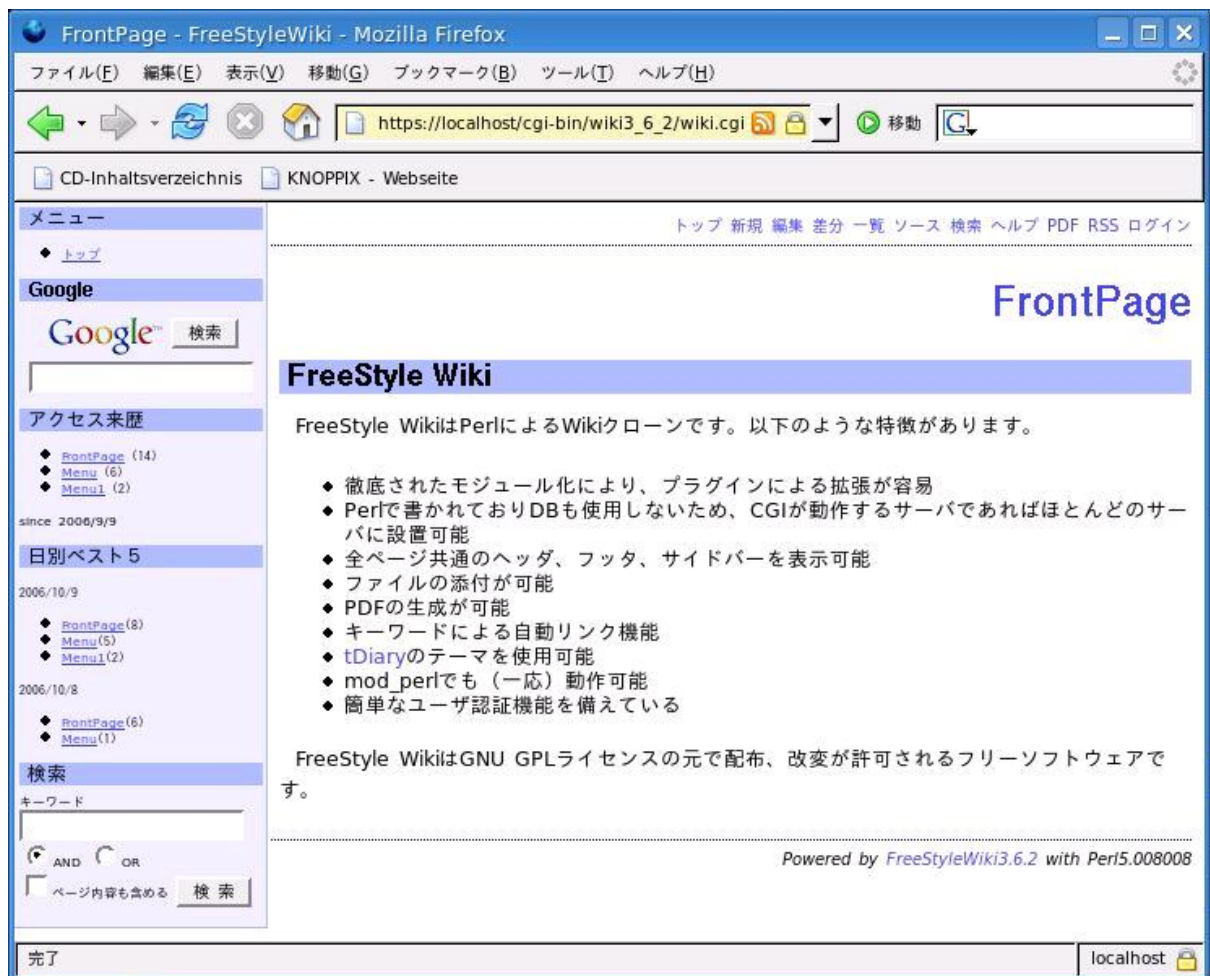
FrontPage - FreeStyleWiki - Mozilla Firefox

ファイル(F) 編集(E) 表示(V) 移動(G) ブックマーク(B) ツール(T) ヘルプ(H)

https://localhost/cgi-bin/wiki3_6_2/wiki.cgi

移動

CD-Inhaltsverzeichnis KNOPPIX - Webseite

メニュー

- トップ

Google

Google 検索

アクセス来歴

- FrontPage (14)
- Menu (6)
- Menu1 (2)

since 2006/9/9

日別ベスト５

2006/10/9

- FrontPage(8)
- Menu(5)
- Menu1(2)

2006/10/8

- FrontPage(6)
- Menu(1)

検索

キーワード

AND OR

ページ内容も含める 検索

トップ 新規 編集 差分 一覧 ソース 検索 ヘルプ PDF RSS ログイン

FrontPage

FreeStyle Wiki

FreeStyle WikiはPerlによるWikiクローンです。以下のような特徴があります。

- 徹底されたモジュール化により、プラグインによる拡張が容易
- Perlで書かれておりDBも使用しないため、CGIが動作するサーバであればほとんどのサーバに設置可能
- 全ページ共通のヘッダ、フッタ、サイドバーを表示可能
- ファイルの添付が可能
- PDFの生成が可能
- キーワードによる自動リンク機能
- tDiaryのテーマを使用可能
- mod_perlでも（一応）動作可能
- 簡単なユーザ認証機能を備えている

FreeStyle WikiはGNU GPLライセンスの元で配布、改変が許可されるフリーソフトウェアです。

Powered by FreeStyleWiki3.6.2 with Perl5.008008

完了

localhost